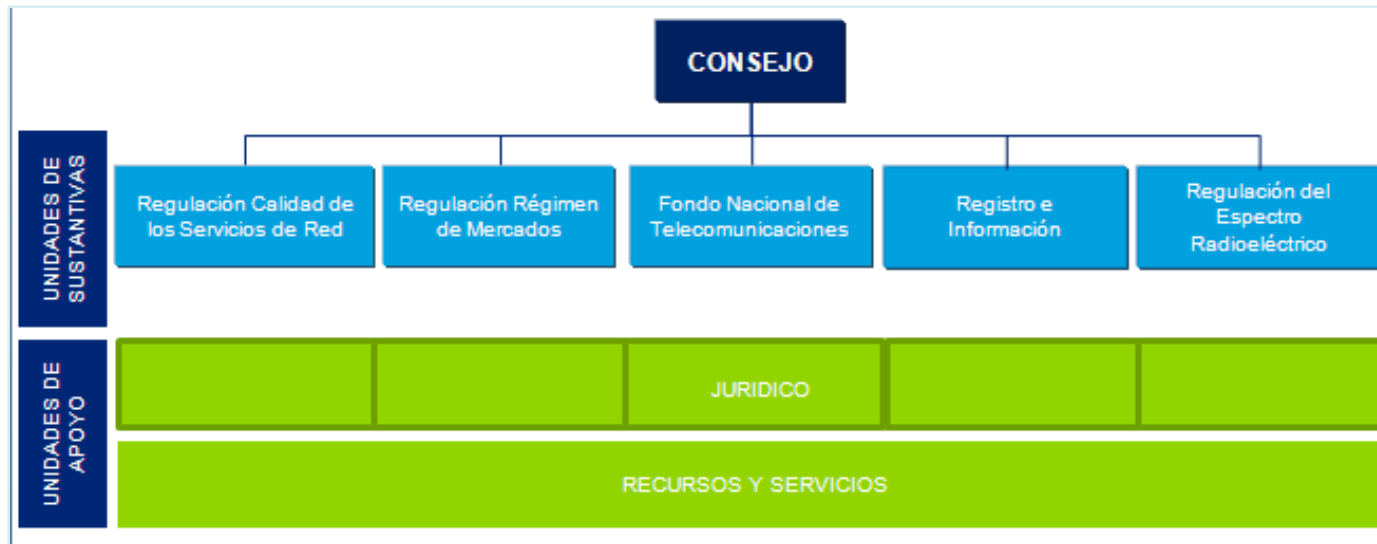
CONSEJO

UNIDADES DE SUSTANTIVAS

Regulación Calidad de los Servicios de Red

Regulación Régimen de Mercados

Fondo Nacional de Telecomunicaciones

Registro e Información

Regulación del Espectro Radioeléctrico

UNIDADES DE APOYO

JURIDICO

RECURSOS Y SERVICIOS